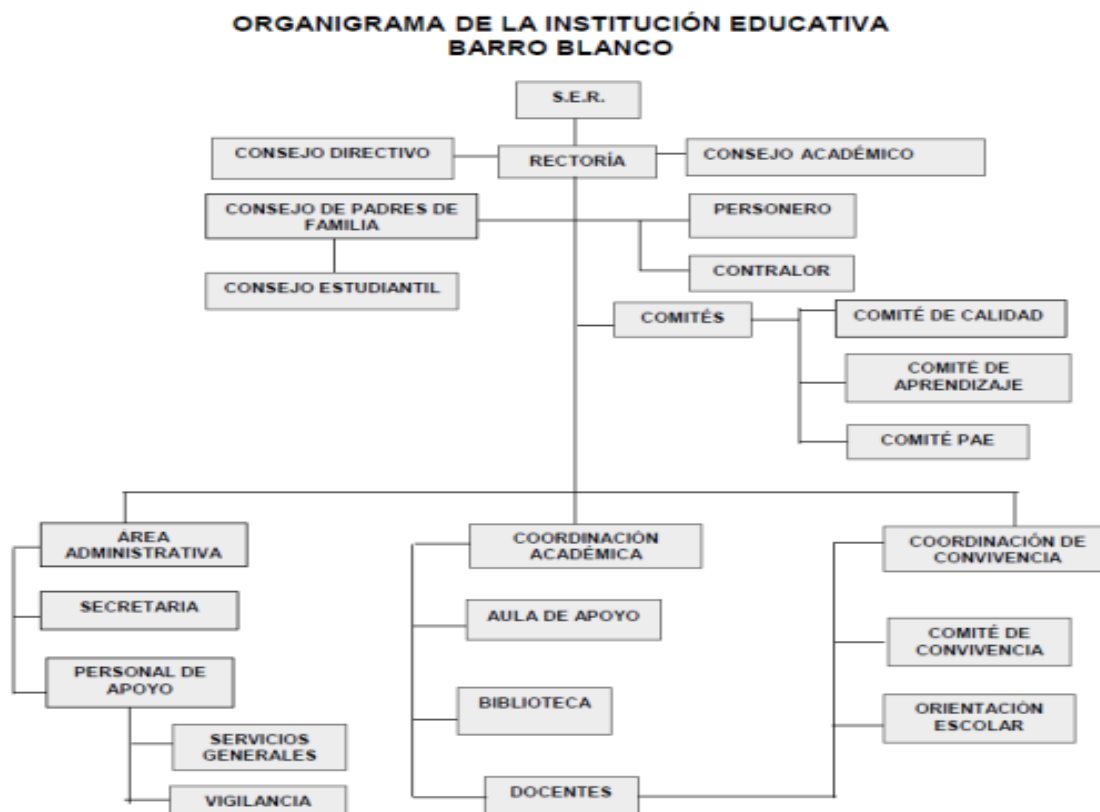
ORGANIGRAMA DE LA INSTITUCIÓN EDUCATIVA BARRO BLANCO

S.E.R.

CONSEJO DIRECTIVO

RECTORÍA

CONSEJO ACADÉMICO

CONSEJO DE PADRES DE FAMILIA

PERSONERO

CONTRALOR

CONSEJO ESTUDIANTIL

COMITÉS

COMITÉ DE CALIDAD

COMITÉ DE APRENDIZAJE

COMITÉ PAE

ÁREA ADMINISTRATIVA

SECRETARIA

PERSONAL DE APOYO

SERVICIOS GENERALES

VIGILANCIA

COORDINACIÓN ACADÉMICA

AULA DE APOYO

BIBLIOTECA

DOCENTES

COORDINACIÓN DE CONVIVENCIA

COMITÉ DE CONVIVENCIA

ORIENTACIÓN ESCOLAR